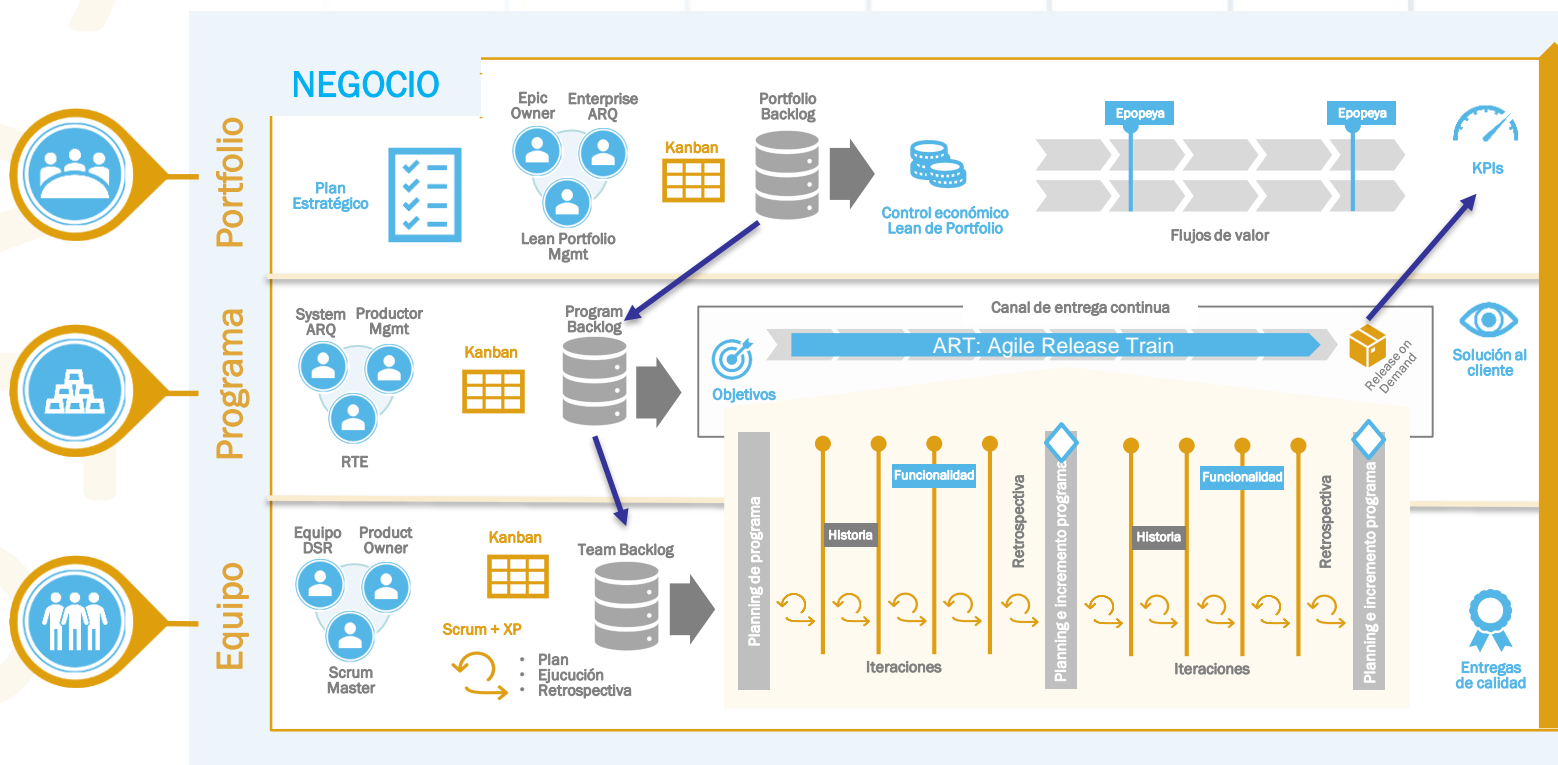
NEGOCIO

Portfolio

Plan Estratégico

Epic Owner

Enterprise ARQ

Lean Portfolio Mgmt

Kanban

Portfolio Backlog

Control económico Lean de Portfolio

Epopeya

Epopeya

Flujos de valor

KPIs

Programa

System ARQ

Productor Mgmt

RTE

Kanban

Program Backlog

Canal de entrega continua

Objetivos

ART: Agile Release Train

Release on Demand

Solución al cliente

Equipo

Equipo DSR

Product Owner

Scrum Master

Kanban

Team Backlog

Scrum + XP

• Plan
• Ejucución
• Retrospectiva

Planning de programa

Historia

Funcionalidad

Retrospectiva

Planning e incremento programa

Iteraciones

Historia

Funcionalidad

Retrospectiva

Planning e incremento programa

Iteraciones

Entregas de calidad